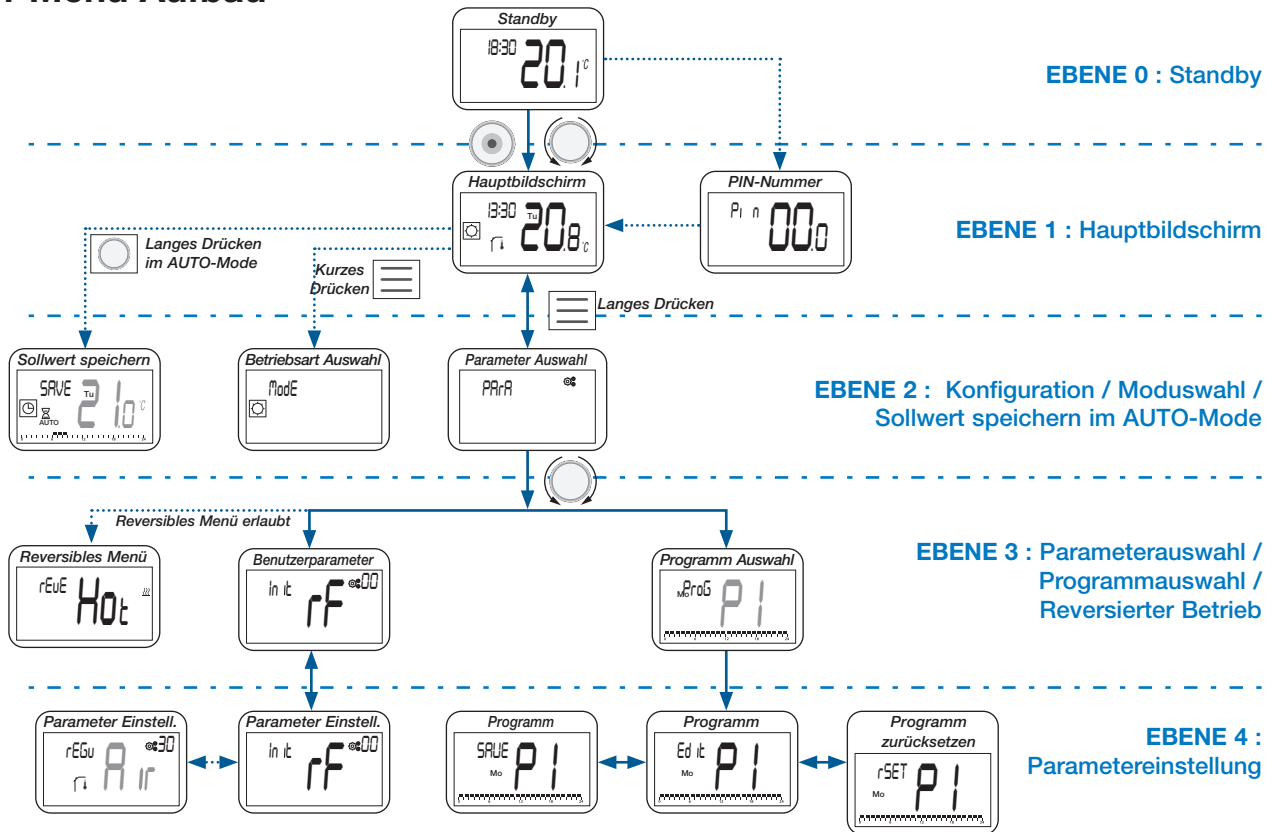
Menü Aufbau

Standby
18:30 20.1 °C

EBENE 0 : Standby

Hauptbildschirm
13:30 Tu 20.8 °C

PIN-Nummer
Pi n 00.0

EBENE 1 : Hauptbildschirm

Langes Drücken im AUTO-Mode

Kurzes Drücken

Langes Drücken

Sollwert speichern
SAVE Tu 21.0 °C AUTO

Betriebsart Auswahl
ModE

Parameter Auswahl
PArA

EBENE 2 : Konfiguration / Moduswahl / Sollwert speichern im AUTO-Mode

Reversibles Menü erlaubt

Reversibles Menü
rEvE Hot

Benutzerparameter
In it rF 00

Programm Auswahl
Mo ProG P1

EBENE 3 : Parameterauswahl / Programmauswahl / Reversierter Betrieb

Parameter Einstell.
rEGu Air 30

Parameter Einstell.
In it rF 00

Programm
SAVE Mo P1

Programm
Ed it Mo P1

Programm zurücksetzen
rSET Mo P1

EBENE 4 : Parametereinstellung